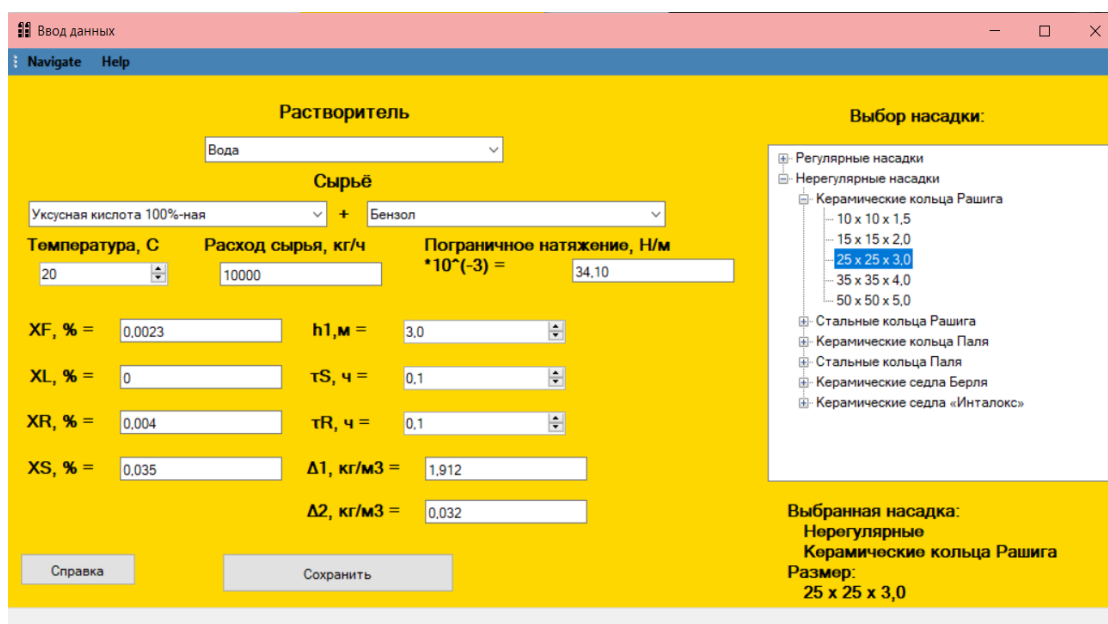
Ввод данных

Navigate Help

Растворитель

Вода

Сырьё

Уксусная кислота 100%-ная + Бензол

Температура, С

20

Расход сырья, кг/ч

10000

Пограничное натяжение, Н/м *10^(-3) =

34,10

XF, % = 0,0023

XL, % = 0

XR, % = 0,004

XS, % = 0,035

h1,м = 3,0

τS, ч = 0,1

τR, ч = 0,1

Δ1, кг/м3 = 1,912

Δ2, кг/м3 = 0,032

Справка

Сохранить

Выбор насадки:

Регулярные насадки
Нерегулярные насадки
Керамические кольца Рашига
10 x 10 x 1,5
15 x 15 x 2,0
25 x 25 x 3,0
35 x 35 x 4,0
50 x 50 x 5,0
Стальные кольца Рашига
Керамические кольца Паля
Стальные кольца Паля
Керамические седла Берля
Керамические седла «Инталокс»

Выбранная насадка:
Нерегулярные
Керамические кольца Рашига
Размер:
25 x 25 x 3,0